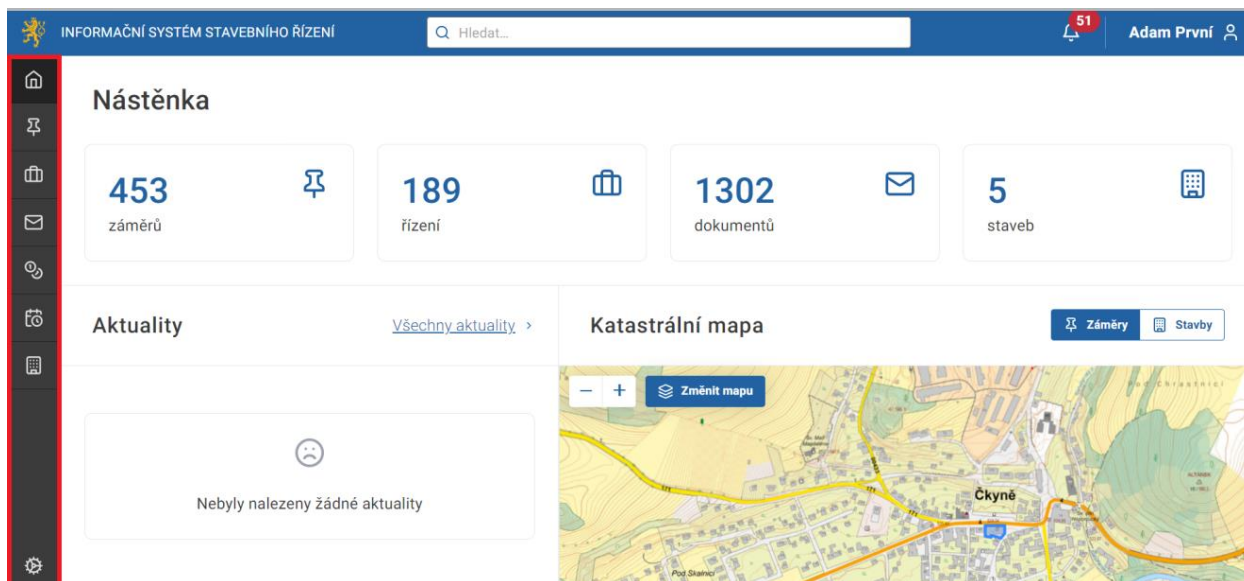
INFORMAČNÍ SYSTÉM STAVEBNÍHO ŘÍZENÍ

Hledat...

51

Adam První

Nástěnka

453
záměrů

189
řízení

1302
dokumentů

5
staveb

Aktuality

Všechny aktuality ›

Nebyly nalezeny žádné aktuality

Katastrální mapa

Záměry

Stavby

−

+

Změnit mapu

Čkyně

Pod Skalnicí